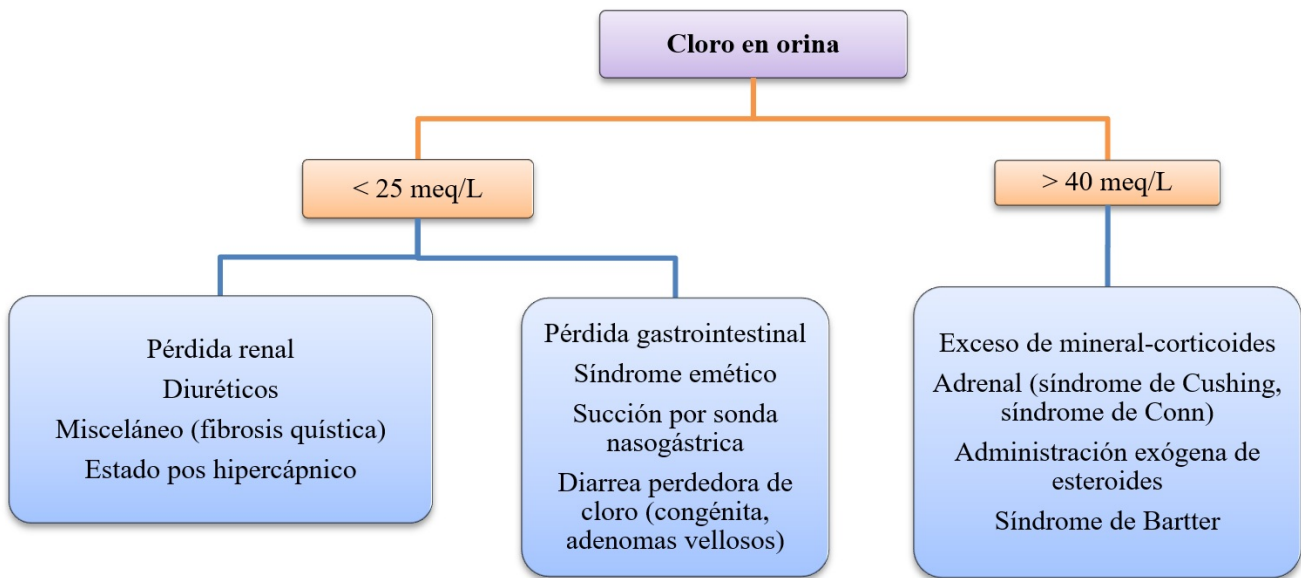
Cloro en orina

< 25 meq/L

> 40 meq/L

Pérdida renal
Diuréticos
Misceláneo (fibrosis quística)
Estado pos hipercápnico

Pérdida gastrointestinal
Síndrome emético
Succión por sonda nasogástrica
Diarrea perdedora de cloro (congénita, adenomas vellosos)

Exceso de mineral-corticoides
Adrenal (síndrome de Cushing, síndrome de Conn)
Administración exógena de esteroides
Síndrome de Bartter